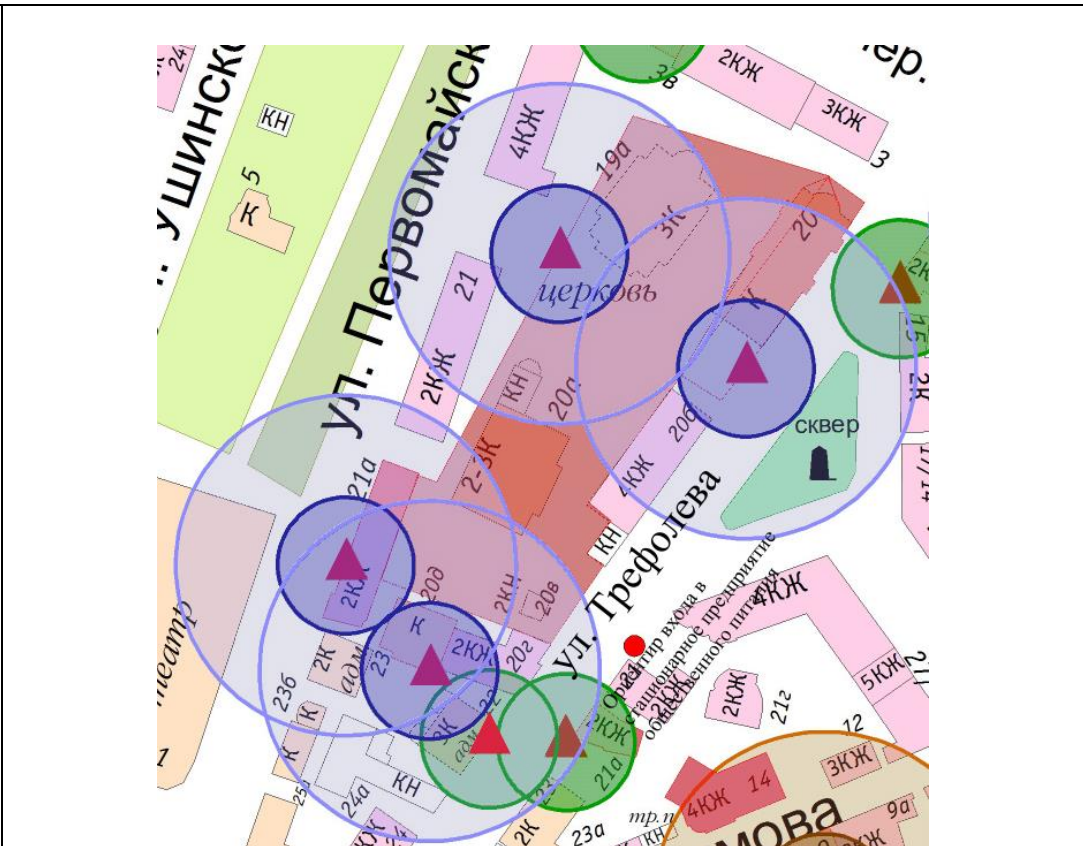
24
Ушинско
КН
5
К
ул. Первомайск
3в
2КЖ
3КЖ
3
пер.
4КЖ
19а
3К
20
церковь
21
2КЖ
КН
20а
2К
сквер
21а
2-3К
20б
4КЖ
ул. Трефолева
КН
2КЖ
20д
2КН
20в
К
2КЖ
20г
Ориентир входа в стационарное предприятие общественного питания
4КЖ
23
2К
адм
23б
К
2К
адм
22
2КЖ
21а
2КЖ
2КЖ
21г
5КЖ
21
12
3КЖ
К
КН
24а
25
2К
23а
тр.п
КН
4КЖ
14
9а
мова
театр
1